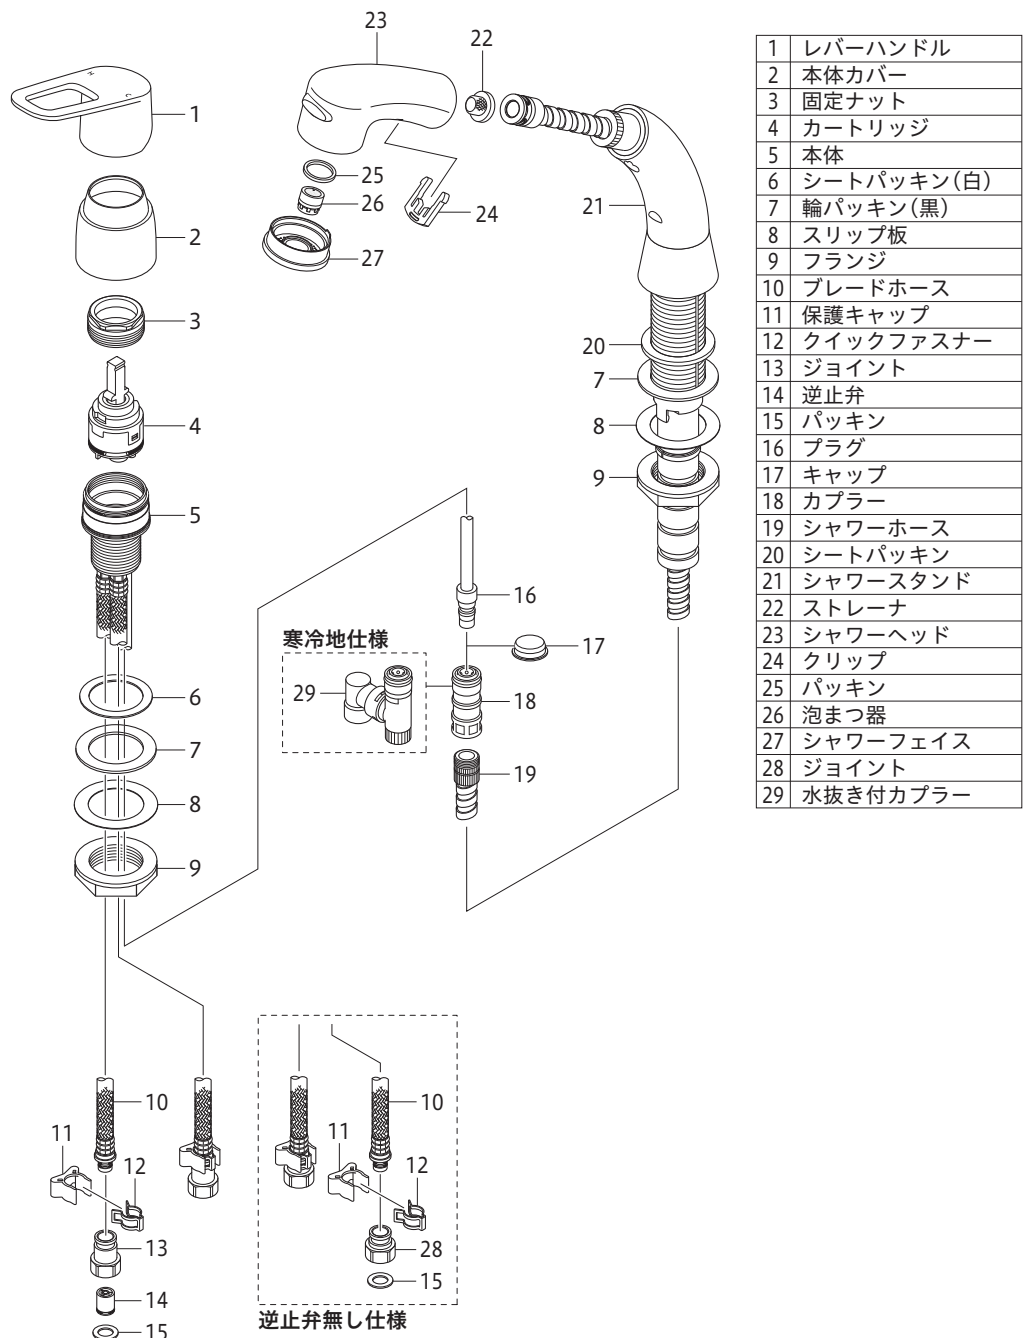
23
22
1
25
26
24
21
27
2
3
20
7
4
8
9
5
16
17
寒冷地仕様
29
18
6
7
19
8
9
10
10
11
12
11
12
13
28
15
14
15
逆止弁無し仕様

| 1 | レバーハンドル |
|---|---|
| 2 | 本体カバー |
| 3 | 固定ナット |
| 4 | カートリッジ |
| 5 | 本体 |
| 6 | シートパッキン(白) |
| 7 | 輪パッキン(黒) |
| 8 | スリップ板 |
| 9 | フランジ |
| 10 | ブレードホース |
| 11 | 保護キャップ |
| 12 | クイックファスナー |
| 13 | ジョイント |
| 14 | 逆止弁 |
| 15 | パッキン |
| 16 | プラグ |
| 17 | キャップ |
| 18 | カプラー |
| 19 | シャワーホース |
| 20 | シートパッキン |
| 21 | シャワースタンド |
| 22 | ストレーナ |
| 23 | シャワーヘッド |
| 24 | クリップ |
| 25 | パッキン |
| 26 | 泡まつ器 |
| 27 | シャワーフェイス |
| 28 | ジョイント |
| 29 | 水抜き付カプラー |